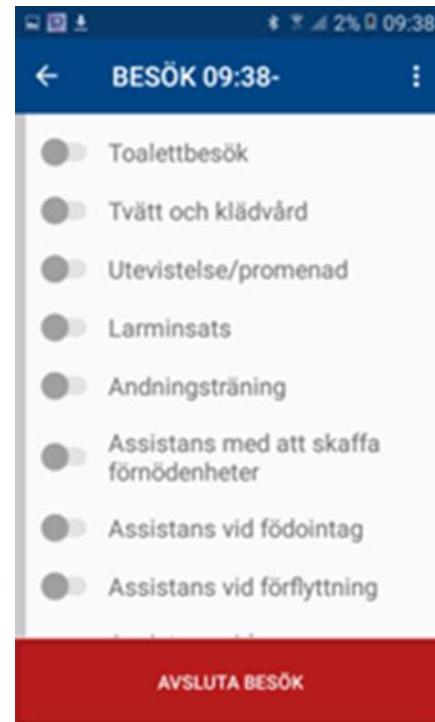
2% 09:38

BESÖK 09:38-

Toalettbesök

Tvätt och klädvård

Utevistelse/promenad

Larminsats

Andningsträning

Assistans med att skaffa förnödenheter

Assistans vid födointag

Assistans vid förflyttning

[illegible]

AVSLUTA BESÖK